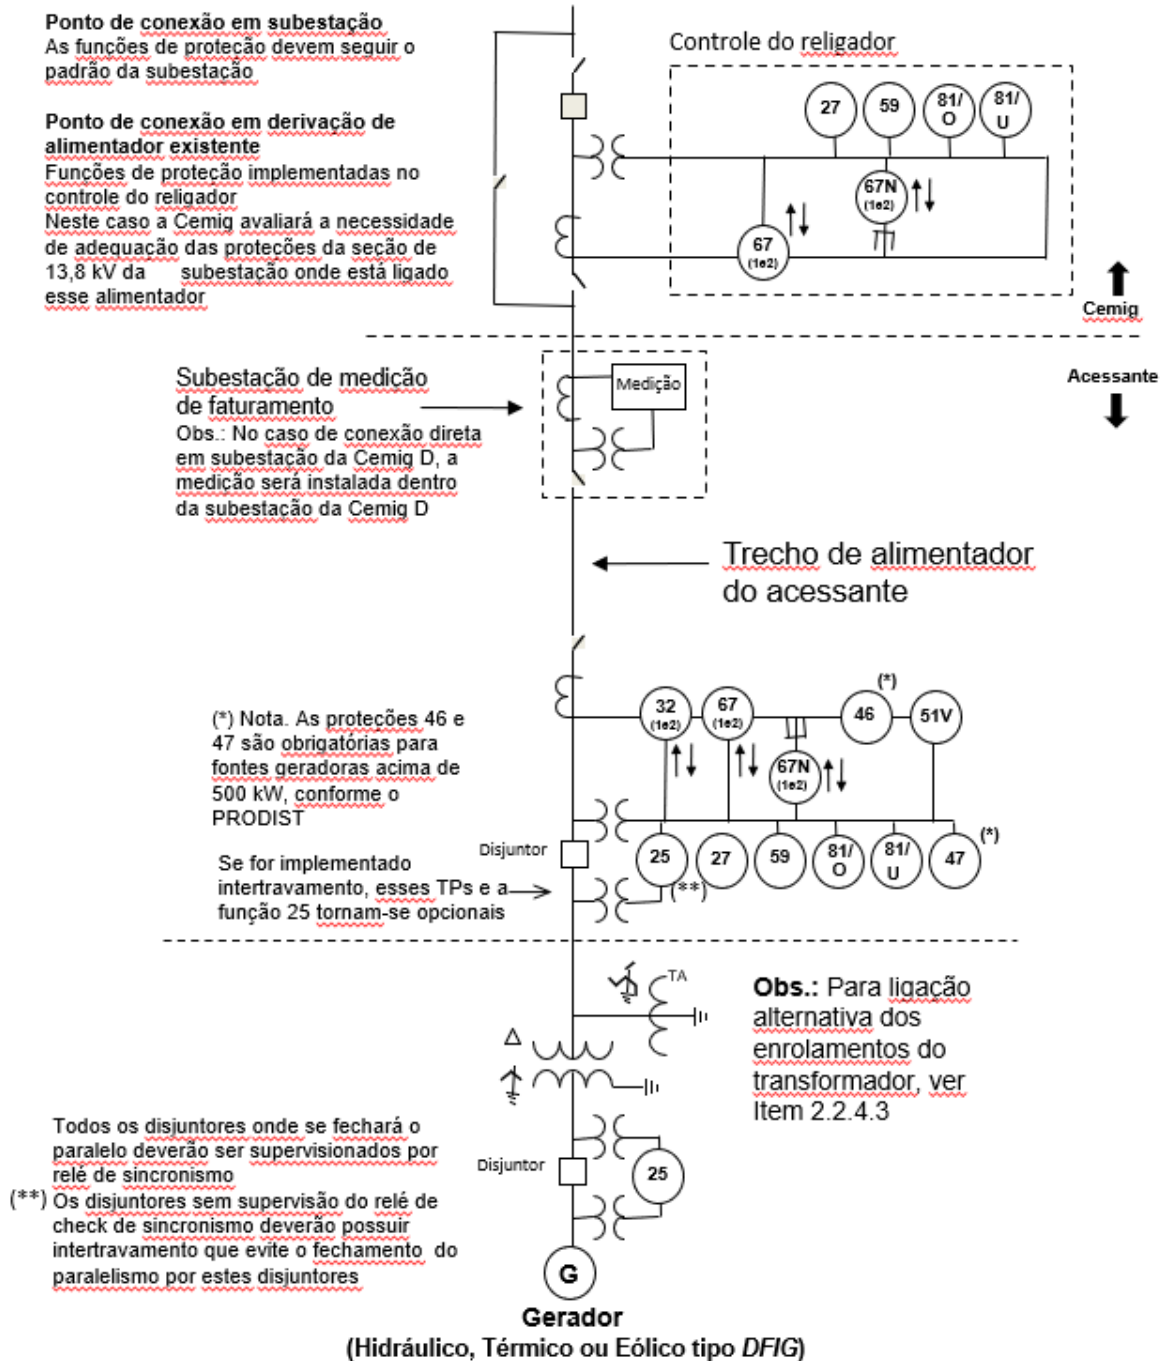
**Ponto de conexão em subestação**
As funções de proteção devem seguir o padrão da subestação

**Ponto de conexão em derivação de alimentador existente**
Funções de proteção implementadas no controle do religador
Neste caso a Cemig avaliará a necessidade de adequação das proteções da seção de 13,8 kV da subestação onde está ligado esse alimentador

Controle do religador

27 59 81/O 81/U

67N (1e2)

67 (1e2)

**Cemig**

**Acessante**

Subestação de medição de faturamento
Obs.: No caso de conexão direta em subestação da Cemig D, a medição será instalada dentro da subestação da Cemig D

Medição

Trecho de alimentador do acessante

(*) Nota. As proteções 46 e 47 são obrigatórias para fontes geradoras acima de 500 kW, conforme o PRODIST

32 (1e2) 67 (1e2) (*) 46 51V

67N (1e2)

Disjuntor

25 27 59 81/O 81/U 47 (*)

Se for implementado intertravamento, esses TPs e a função 25 tornam-se opcionais

(**)

TA

Δ

**Obs.:** Para ligação alternativa dos enrolamentos do transformador, ver Item 2.2.4.3

Todos os disjuntores onde se fechará o paralelo deverão ser supervisionados por relé de sincronismo
(**) Os disjuntores sem supervisão do relé de check de sincronismo deverão possuir intertravamento que evite o fechamento do paralelismo por estes disjuntores

Disjuntor

25

G

**Gerador**
**(Hidráulico, Térmico ou Eólico tipo *DFIG*)**